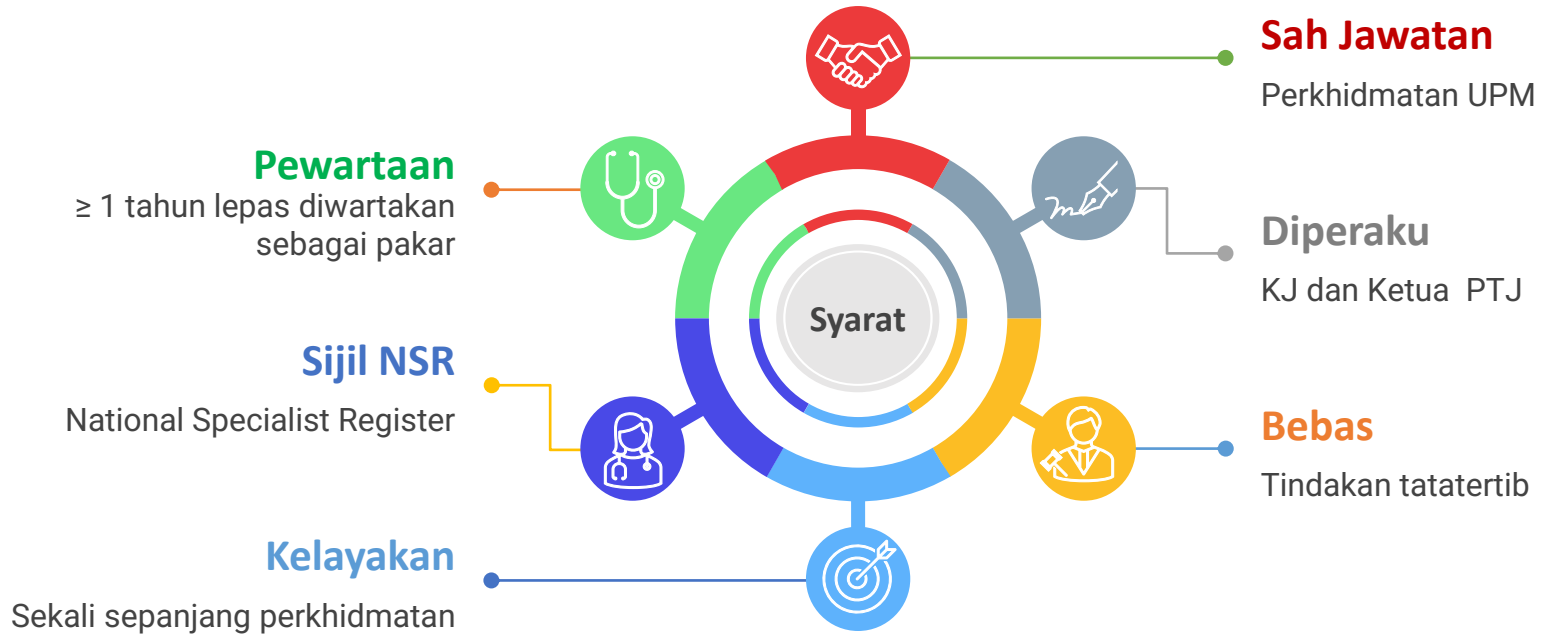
Sah Jawatan

Perkhidmatan UPM

Pewartaan

≥ 1 tahun lepas diwartakan sebagai pakar

Diperaku

KJ dan Ketua PTJ

Syarat

Sijil NSR

National Specialist Register

Bebas

Tindakan tatatertib

Kelayakan

Sekali sepanjang perkhidmatan